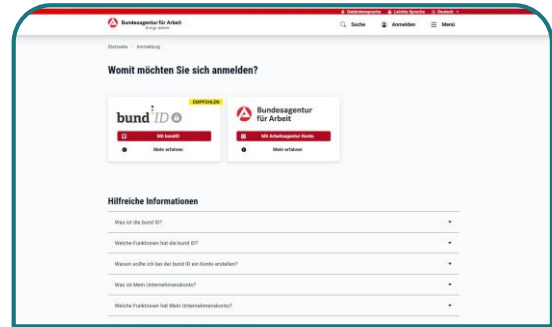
Gebärdensprache Leichte Sprache Deutsch

Bundesagentur für Arbeit
bringt weiter

Suche Anmelden Menü

Startseite > Anmeldung

Womit möchten Sie sich anmelden?

EMPFOHLEN
bund ID
Mit bundID
Mehr erfahren

Bundesagentur für Arbeit
Mit Arbeitsagentur-Konto
Mehr erfahren

Hilfreiche Informationen

Was ist die bund ID?

Welche Funktionen hat die bund ID?

Warum sollte ich bei der bund ID ein Konto erstellen?

Was ist Mein Unternehmenskonto?

Welche Funktionen hat Mein Unternehmenskonto?